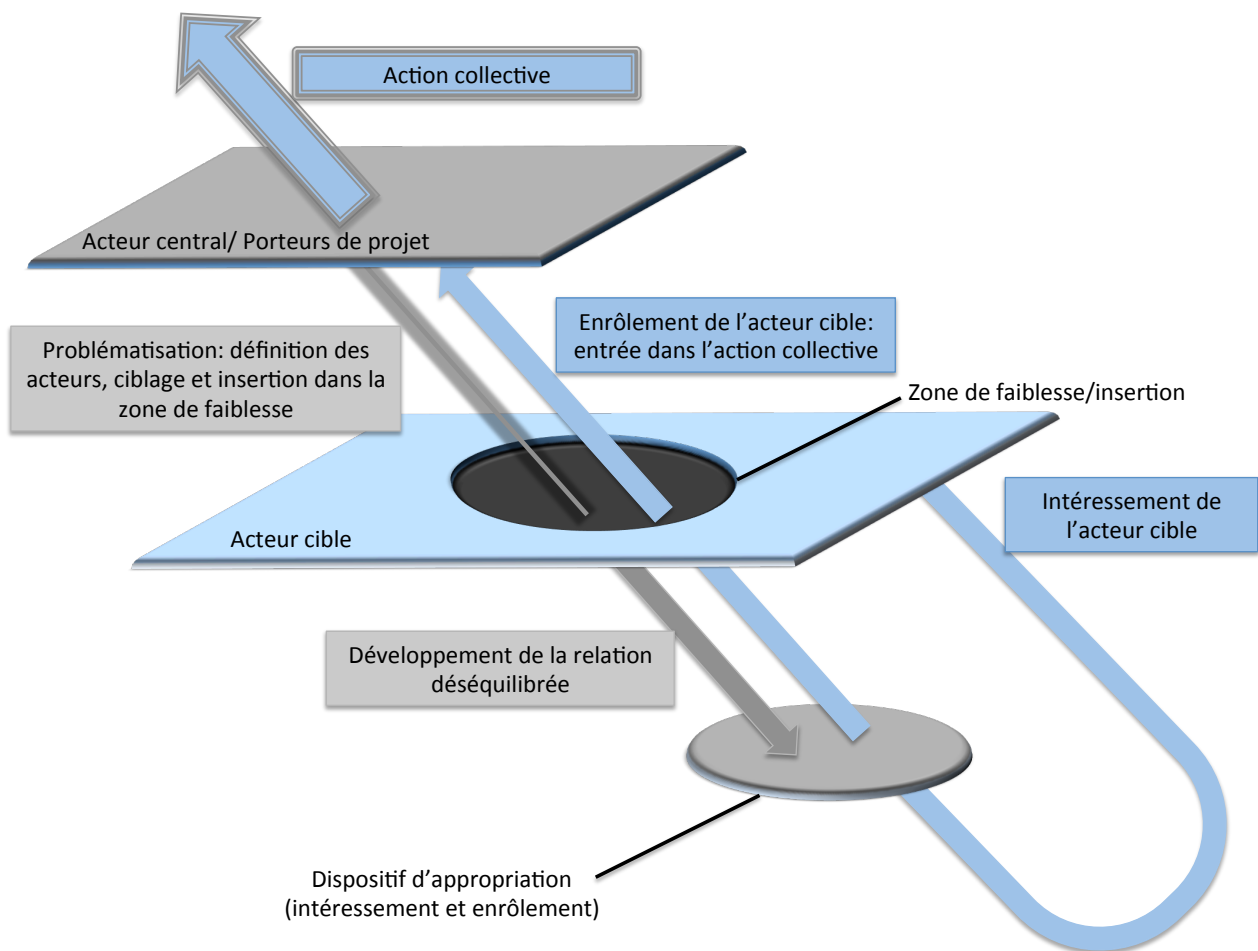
Action collective

Acteur central/ Porteurs de projet

Enrôlement de l'acteur cible: entrée dans l'action collective

Problématisation: définition des acteurs, ciblage et insertion dans la zone de faiblesse

Zone de faiblesse/insertion

Intéressement de l'acteur cible

Acteur cible

Développement de la relation déséquilibrée

Dispositif d'appropriation (intéressement et enrôlement)